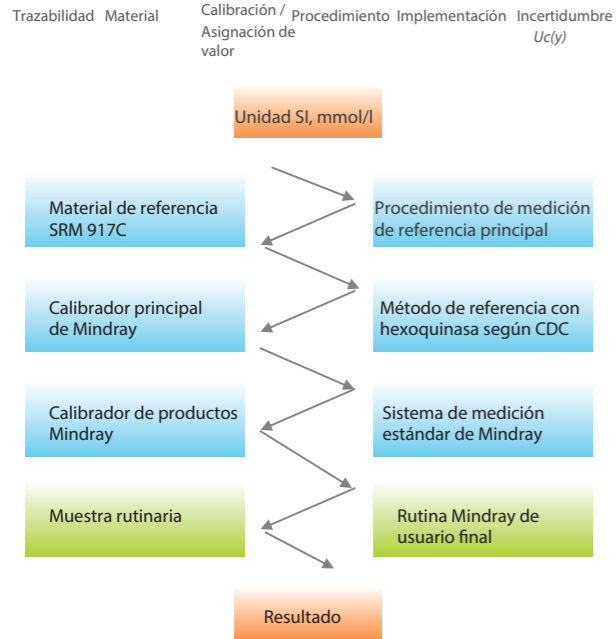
Trazabilidad Material

Calibración / Asignación de valor

Procedimiento

Implementación

Incertidumbre $Uc(y)$

Unidad SI, mmol/l

Material de referencia SRM 917C

Procedimiento de medición de referencia principal

Calibrador principal de Mindray

Método de referencia con hexoquinasa según CDC

Calibrador de productos Mindray

Sistema de medición estándar de Mindray

Muestra rutinaria

Rutina Mindray de usuario final

Resultado